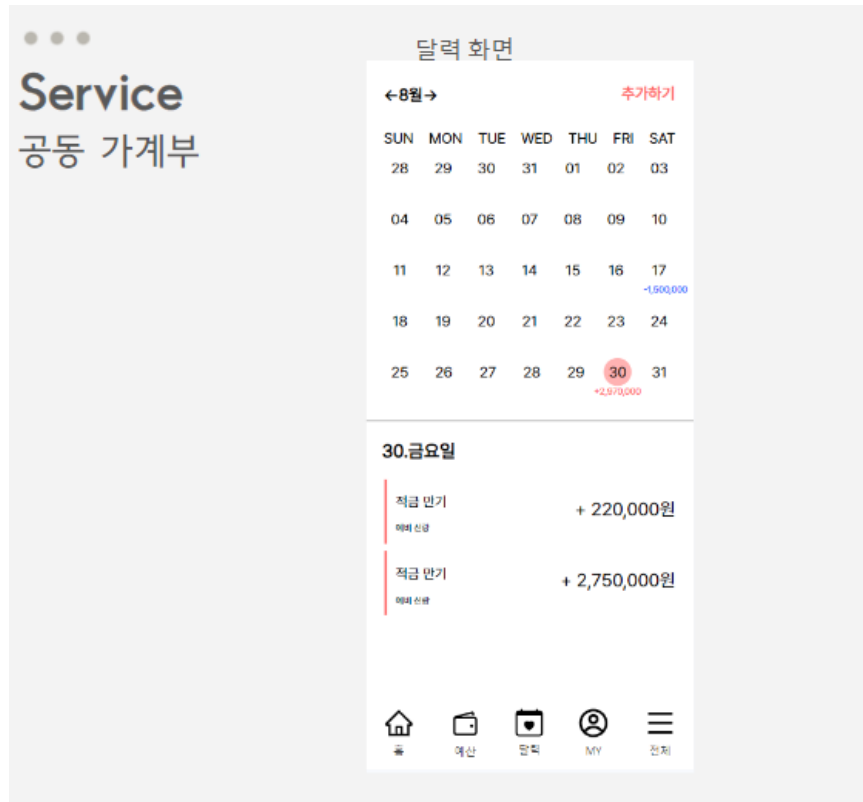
Service
공동 가계부

달력 화면

←8월→ 추가하기

| SUN | MON | TUE | WED | THU | FRI | SAT |
|---|---|---|---|---|---|---|
| 28 | 29 | 30 | 31 | 01 | 02 | 03 |
| 04 | 05 | 06 | 07 | 08 | 09 | 10 |
| 11 | 12 | 13 | 14 | 15 | 16 | 17 -1,500,000 |
| 18 | 19 | 20 | 21 | 22 | 23 | 24 |
| 25 | 26 | 27 | 28 | 29 | 30 +2,970,000 | 31 |

30.금요일

적금 만기
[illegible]
+ 220,000원

적금 만기
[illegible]
+ 2,750,000원

홈 예산 달력 MY 전체